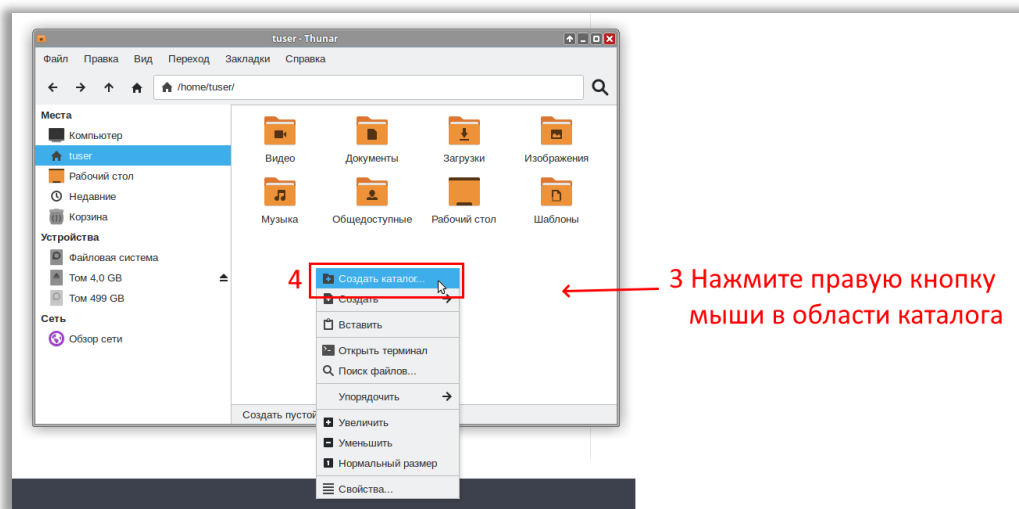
tuser - Thunar

Файл Правка Вид Переход Закладки Справка

/home/tuser/

Места
Компьютер
tuser
Рабочий стол
Недавние
Корзина
Устройства
Файловая система
Том 4,0 GB
Том 499 GB
Сеть
Обзор сети

Видео
Документы
Загрузки
Изображения
Музыка
Общедоступные
Рабочий стол
Шаблоны

4
Создать каталог...
Создать
Вставить
Открыть терминал
Поиск файлов...
Упорядочить
Увеличить
Уменьшить
Нормальный размер
Свойства...

Создать пустой

3 Нажмите правую кнопку мыши в области каталога